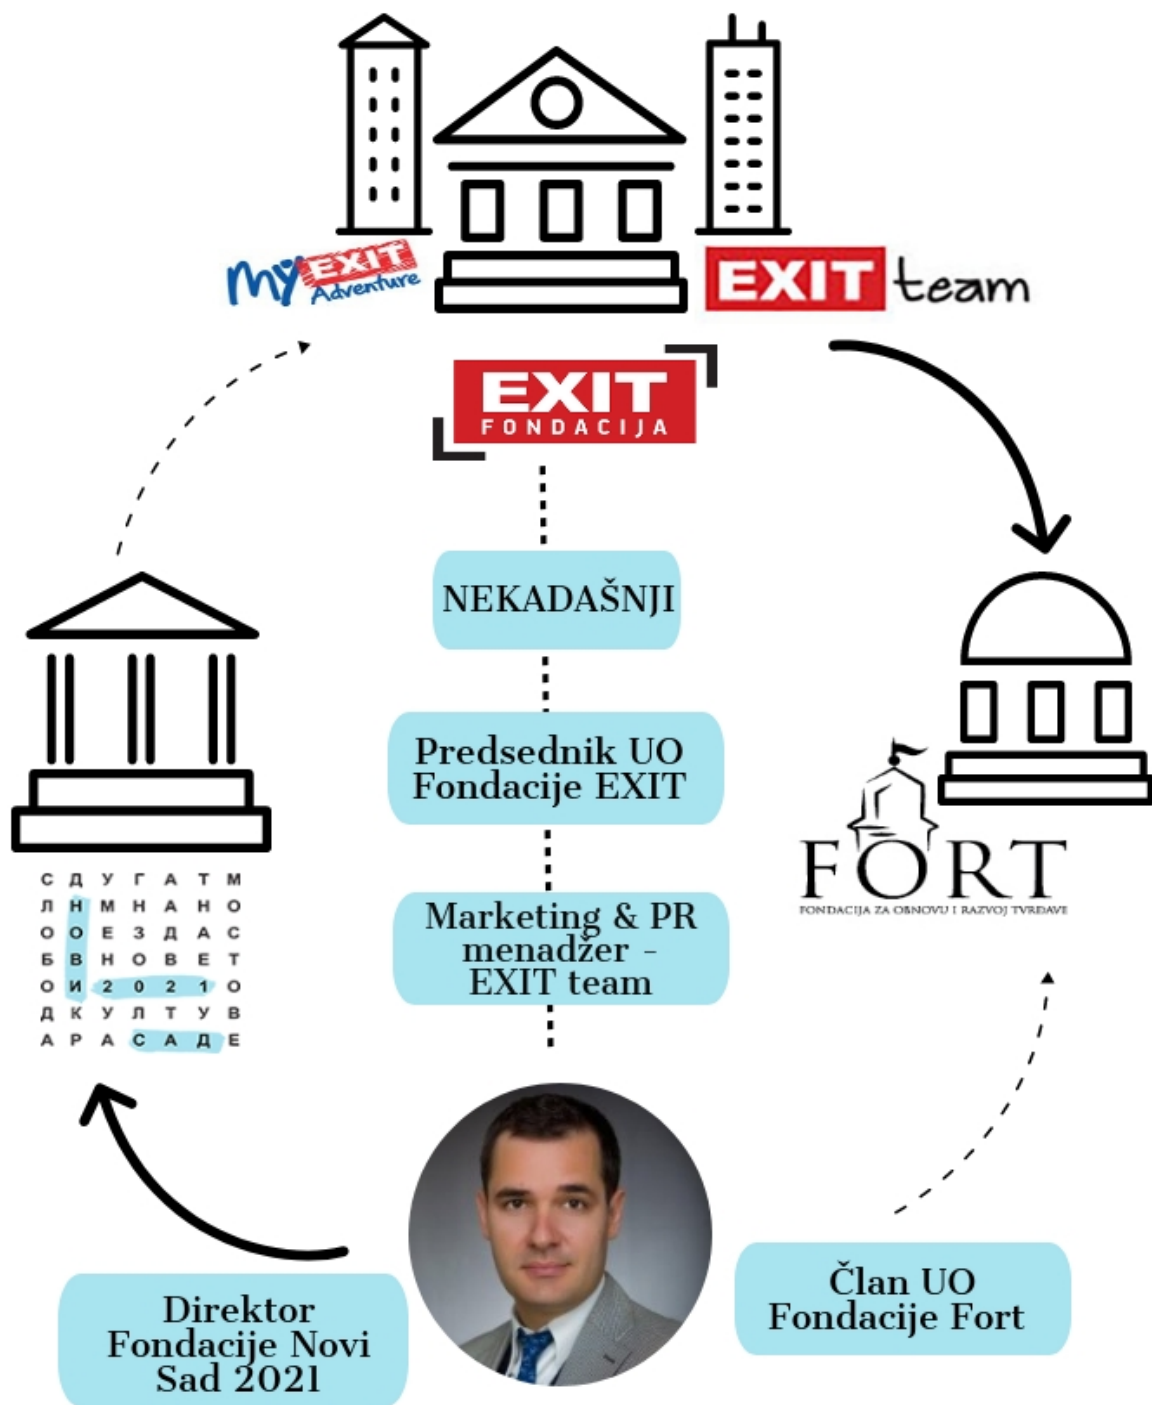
My EXIT Adventure

EXIT team

EXIT FONDACIJA

NEKADAŠNJI

Predsednik UO Fondacije EXIT

Marketing & PR menadžer - EXIT team

FORT
FONDACIJA ZA OBNOVU I RAZVOJ TVRĐAVE

| С | Д | У | Г | А | Т | М |
|---|---|---|---|---|---|---|
| Л | Н | М | Н | А | Н | О |
| О | О | Е | З | Д | А | С |
| Б | В | Н | О | В | Е | Т |
| О | И | 2 | 0 | 2 | 1 | О |
| Д | К | У | Л | Т | У | В |
| А | Р | А | С | А | Д | Е |

Direktor Fondacije Novi Sad 2021

Član UO Fondacije Fort